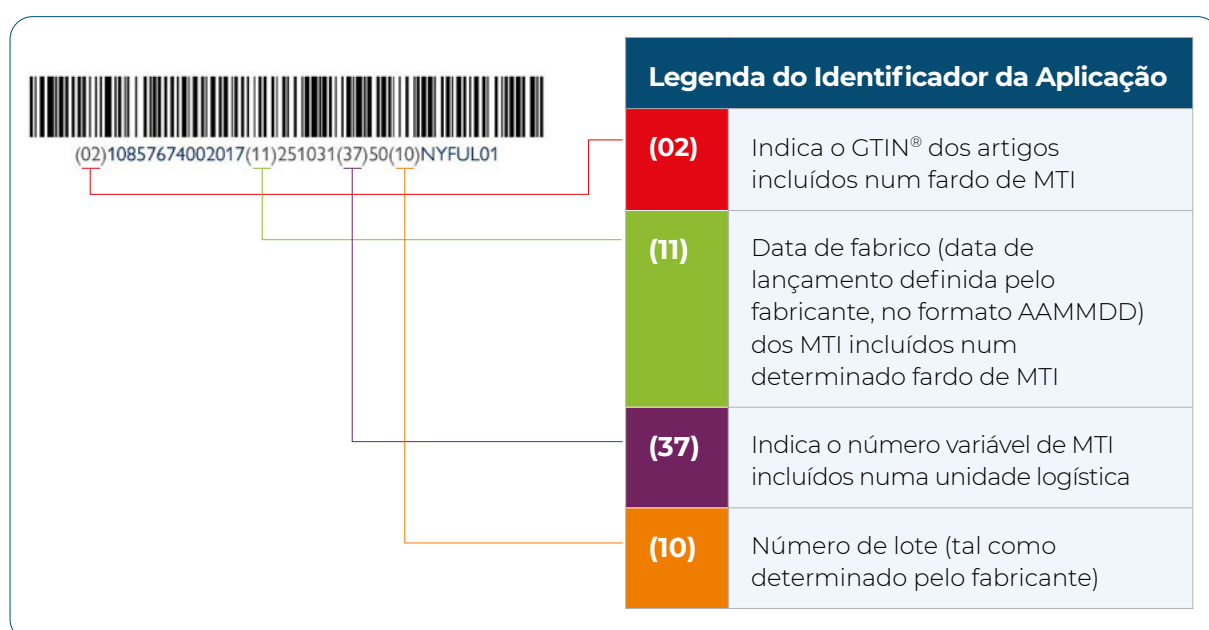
(02)10857674002017(11)251031(37)50(10)NYFUL01

| Legenda do Identificador da Aplicação | |
|---|---|
| (02) | Indica o GTIN® dos artigos incluídos num fardo de MTI |
| (11) | Data de fabrico (data de lançamento definida pelo fabricante, no formato AAMMDD) dos MTI incluídos num determinado fardo de MTI |
| (37) | Indica o número variável de MTI incluídos numa unidade logística |
| (10) | Número de lote (tal como determinado pelo fabricante) |